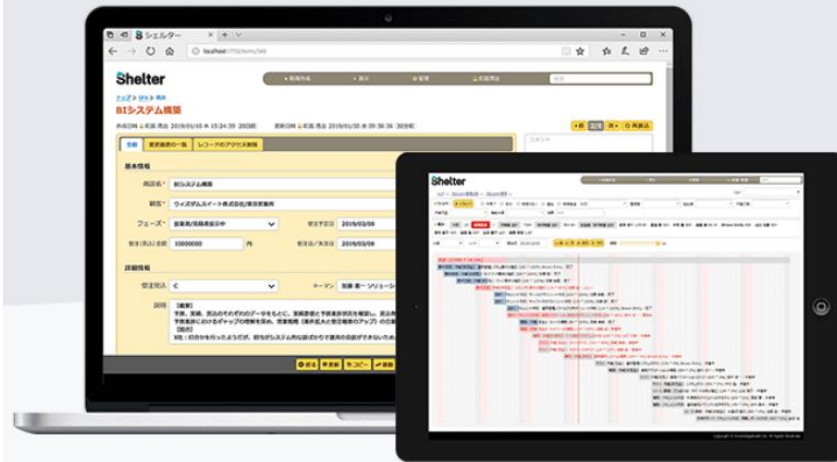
シェルター

localhost

Shelter

BIシステム構築

基本情報

商談名* BIシステム構築

顧客* ウイズダムスイート株式会社/東京営業所

フェーズ* 営業見/見積提出中

受注予定日 2019/03/08

受注(見込)金額 33000000 円

詳細情報

受注見込 C

キーマン 加藤 一 ソリューシ

説明 【概要】

予算、実績、見込みのそれぞれのデータをもとに、実績速報と予算達成状況を確認し、見込み

予算案におけるギャップの把握を求め、営業戦略（優先度と注力商談）のアップ

【現状】

X社：打合せを行ったようだが、担当がシステム内を読み切りが遅いのが最大の課題

Shelter